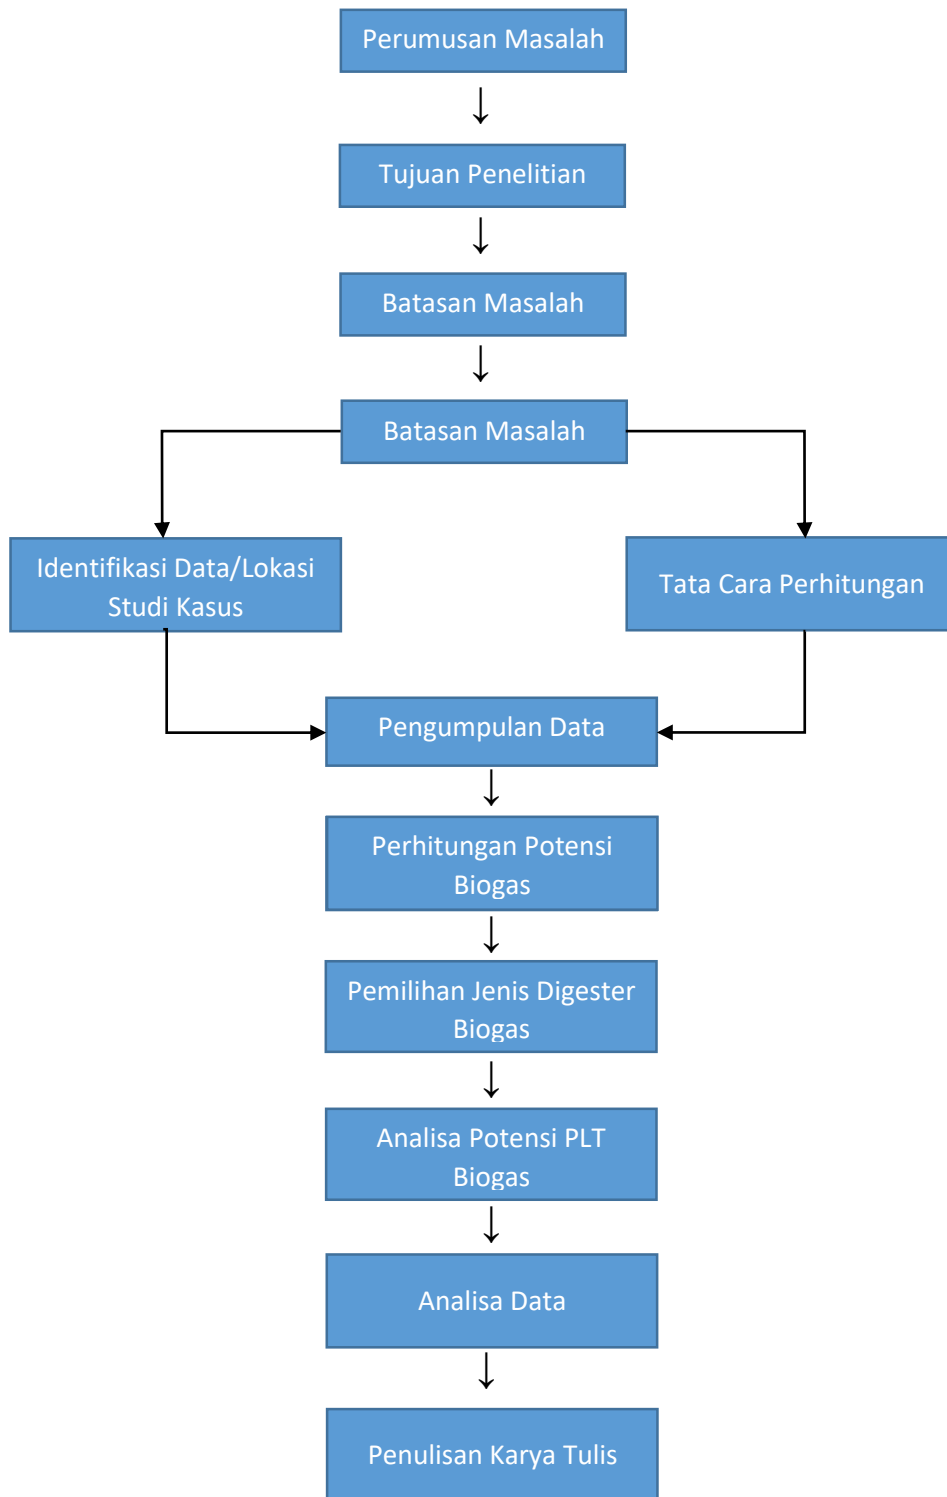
Perumusan Masalah

Tujuan Penelitian

Batasan Masalah

Batasan Masalah

Identifikasi Data/Lokasi Studi Kasus

Tata Cara Perhitungan

Pengumpulan Data

Perhitungan Potensi Biogas

Pemilihan Jenis Digester Biogas

Analisa Potensi PLT Biogas

Analisa Data

Penulisan Karya Tulis